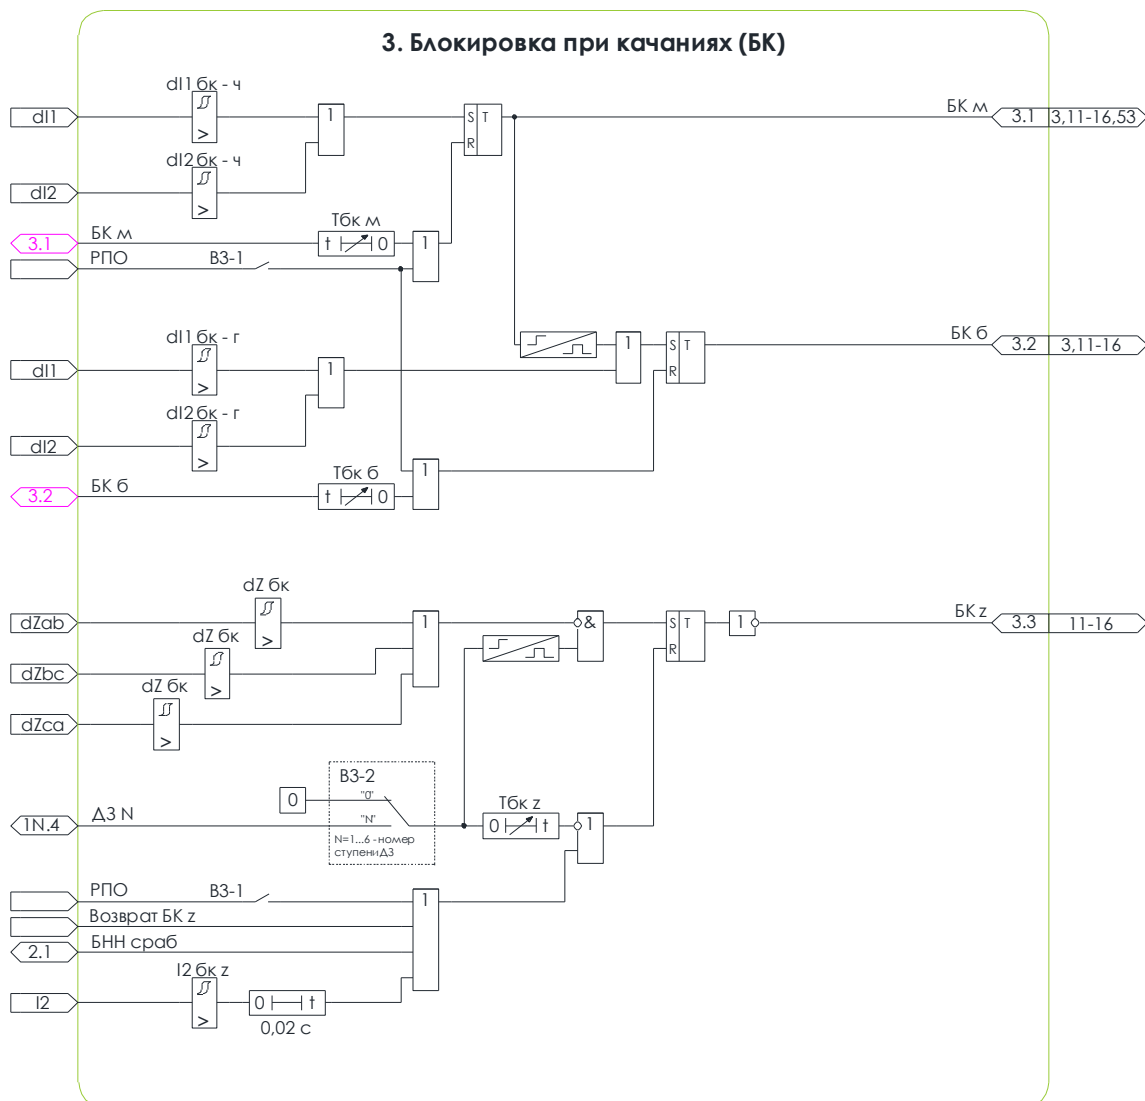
3. Блокировка при качаниях (БК)

dI1
dI1 бк - ч
1
S T
R
БК м
3.1
3,11-16,53

dI2
dI2 бк - ч

3.1
БК м
Тбк м
t 0
1
РПО
ВЗ-1

dI1
dI1 бк - г
1
1
S T
R
БК б
3.2
3,11-16

dI2
dI2 бк - г

1
3.2
БК б
Тбк б
t 0

dZab
dZ бк
1
&
S T
R
1
БК z
3.3
11-16

dZbc
dZ бк

dZca
dZ бк

ВЗ-2
0
"0"
"N"
N=1...6 - номер ступени ДЗ
1N.4
ДЗ N
Тбк z
0 t
1

РПО
ВЗ-1
1
Возврат БК z
2.1
БНН сраб
I2 бк z
I2
0 t
0,02 с